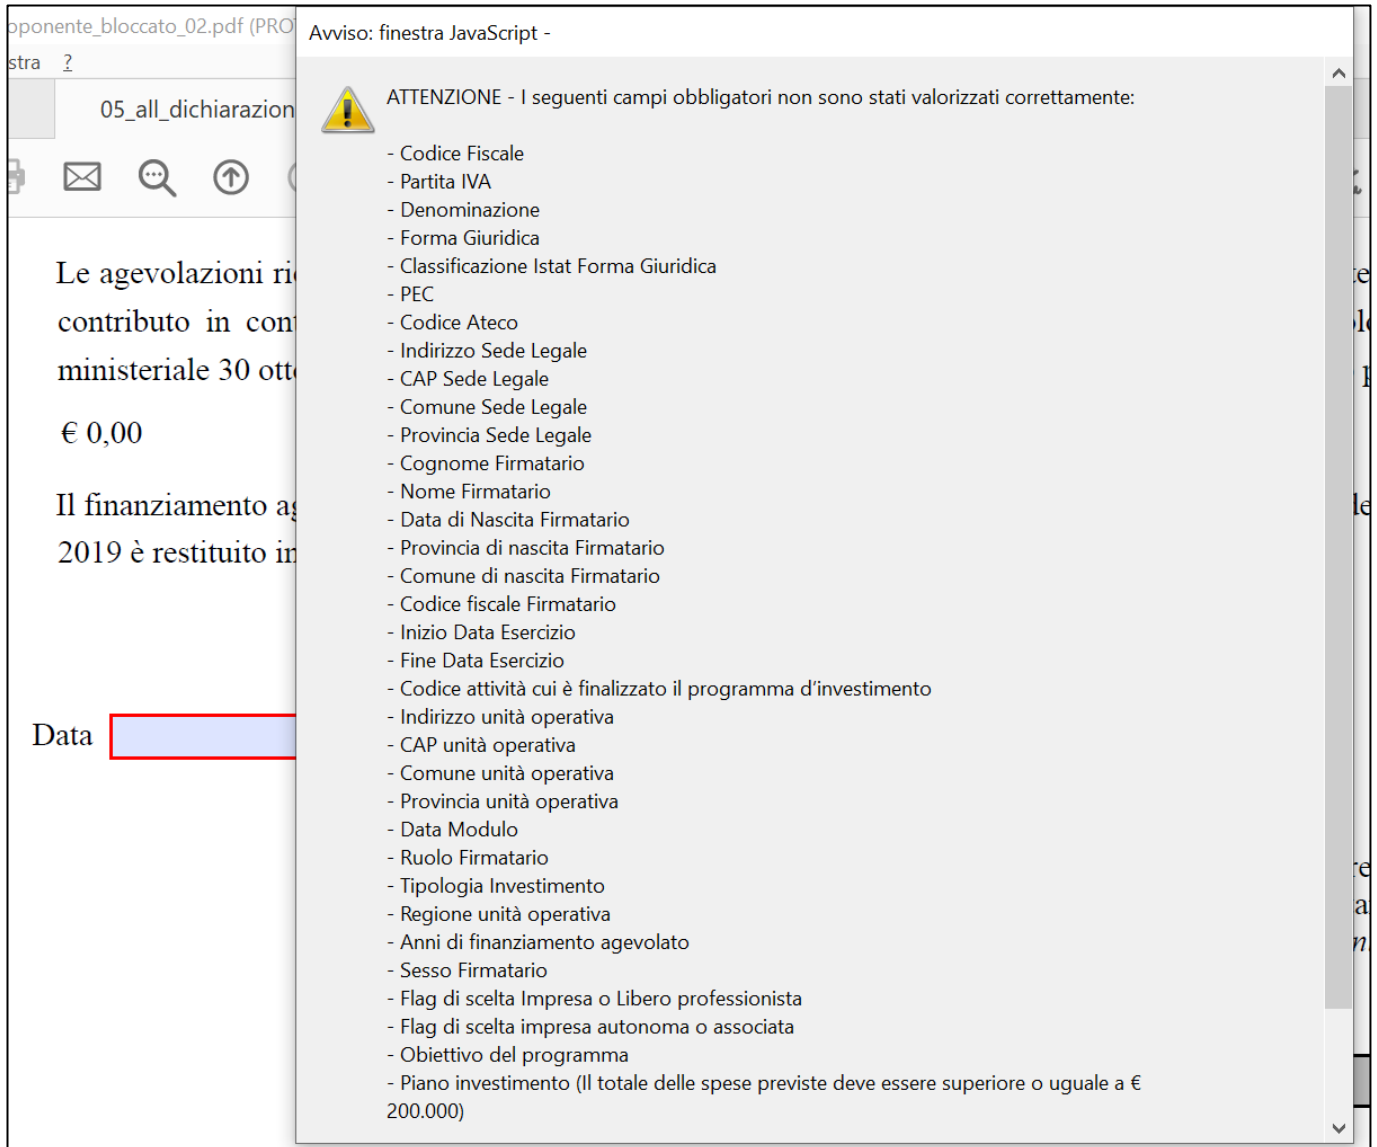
oponente_bloccato_02.pdf (PRO

stra ?

05_all_dichiarazion

Le agevolazioni ri contributo in cont ministeriale 30 ott

€ 0,00

Il finanziamento ag 2019 è restituito in

Data

Avviso: finestra JavaScript -

ATTENZIONE - I seguenti campi obbligatori non sono stati valorizzati correttamente:

- Codice Fiscale
- Partita IVA
- Denominazione
- Forma Giuridica
- Classificazione Istat Forma Giuridica
- PEC
- Codice Ateco
- Indirizzo Sede Legale
- CAP Sede Legale
- Comune Sede Legale
- Provincia Sede Legale
- Cognome Firmatario
- Nome Firmatario
- Data di Nascita Firmatario
- Provincia di nascita Firmatario
- Comune di nascita Firmatario
- Codice fiscale Firmatario
- Inizio Data Esercizio
- Fine Data Esercizio
- Codice attività cui è finalizzato il programma d'investimento
- Indirizzo unità operativa
- CAP unità operativa
- Comune unità operativa
- Provincia unità operativa
- Data Modulo
- Ruolo Firmatario
- Tipologia Investimento
- Regione unità operativa
- Anni di finanziamento agevolato
- Sesso Firmatario
- Flag di scelta Impresa o Libero professionista
- Flag di scelta impresa autonoma o associata
- Obiettivo del programma
- Piano investimento (Il totale delle spese previste deve essere superiore o uguale a € 200.000)